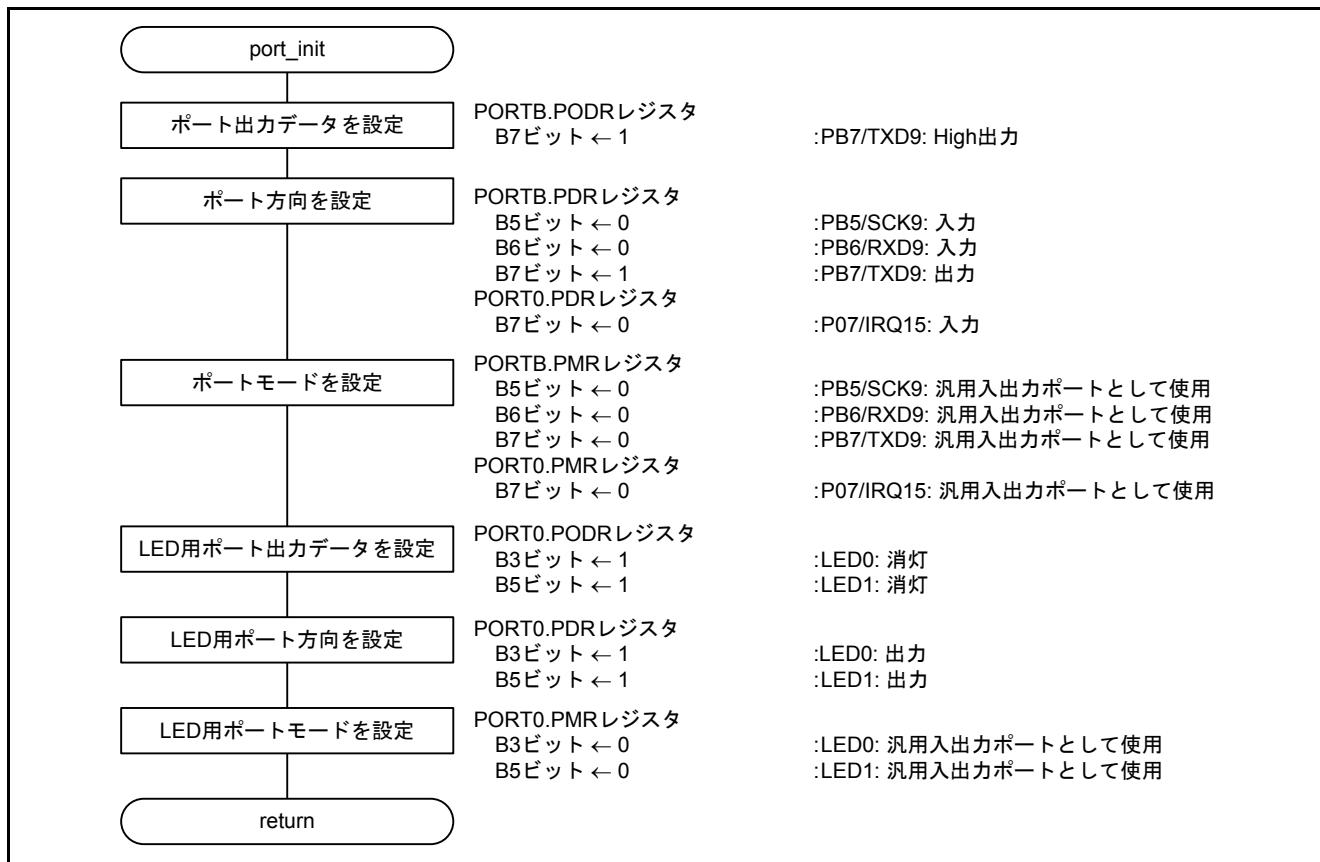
port_init

ポート出力データを設定

PORTB.PODRレジスタ
B7ビット ← 1 :PB7/TXD9: High出力

ポート方向を設定

PORTB.PDRレジスタ
B5ビット ← 0 :PB5/SCK9: 入力
B6ビット ← 0 :PB6/RXD9: 入力
B7ビット ← 1 :PB7/TXD9: 出力
PORT0.PDRレジスタ
B7ビット ← 0 :P07/IRQ15: 入力

ポートモードを設定

PORTB.PMRレジスタ
B5ビット ← 0 :PB5/SCK9: 汎用入出力ポートとして使用
B6ビット ← 0 :PB6/RXD9: 汎用入出力ポートとして使用
B7ビット ← 0 :PB7/TXD9: 汎用入出力ポートとして使用
PORT0.PMRレジスタ
B7ビット ← 0 :P07/IRQ15: 汎用入出力ポートとして使用

LED用ポート出力データを設定

PORT0.PODRレジスタ
B3ビット ← 1 :LED0: 消灯
B5ビット ← 1 :LED1: 消灯

LED用ポート方向を設定

PORT0.PDRレジスタ
B3ビット ← 1 :LED0: 出力
B5ビット ← 1 :LED1: 出力

LED用ポートモードを設定

PORT0.PMRレジスタ
B3ビット ← 0 :LED0: 汎用入出力ポートとして使用
B5ビット ← 0 :LED1: 汎用入出力ポートとして使用

return